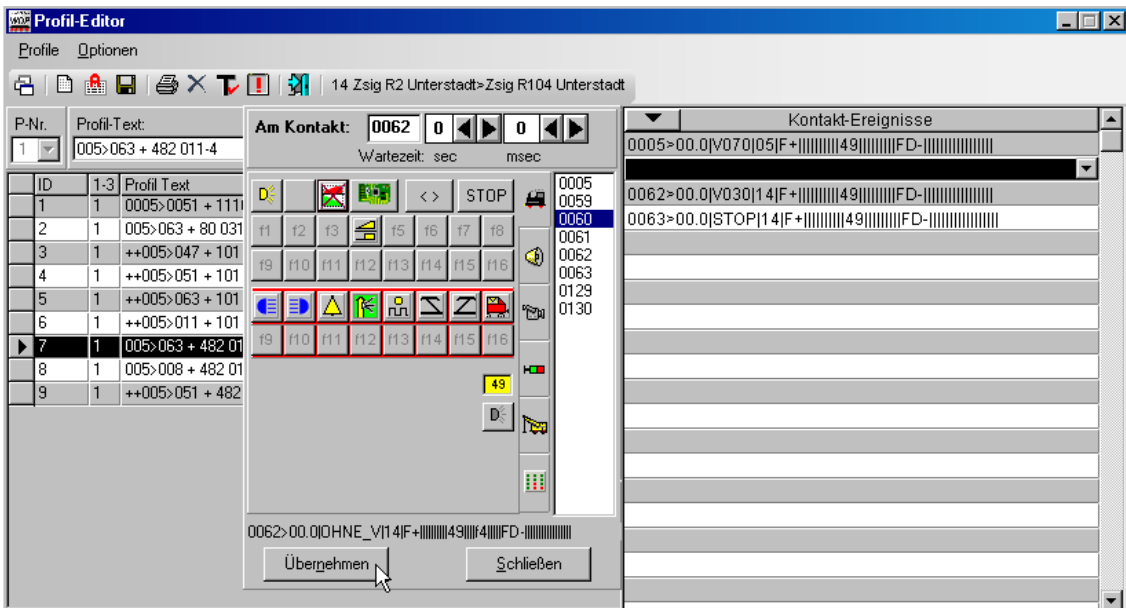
Profil-Editor

Profile Optionen

14 Zsig R2 Unterstadt>Zsig R104 Unterstadt

P-Nr.
1

Profil-Text:
005>063 + 482 011-4

| ID | 1-3 | Profil Text |
|---|---|---|
| 1 | 1 | 0005>0051 + 111 |
| 2 | 1 | 005>063 + 80 031 |
| 3 | 1 | ++005>047 + 101 |
| 4 | 1 | ++005>051 + 101 |
| 5 | 1 | ++005>063 + 101 |
| 6 | 1 | ++005>011 + 101 |
| 7 | 1 | 005>063 + 482 01 |
| 8 | 1 | 005>008 + 482 01 |
| 9 | 1 | ++005>051 + 482 |

Am Kontakt: 0062 0 0
Wartezeit: sec msec

<> STOP

f1 f2 f3 f5 f6 f7 f8
f9 f10 f11 f12 f13 f14 f15 f16
f9 f10 f11 f12 f13 f14 f15 f16

49

0005
0059
0060
0061
0062
0063
0129
0130

0062>00.0|OHNE_V|14|F+||||||||49||||f4||||FD-||||||||||||

Übernehmen Schließen

Kontakt-Ereignisse
0005>00.0|V070|05|F+|||||||||49||||||||FD-|||||||||||||||
0062>00.0|V030|14|F+|||||||||49||||||||FD-|||||||||||||||
0063>00.0|STOP|14|F+|||||||||49||||||||FD-|||||||||||||||